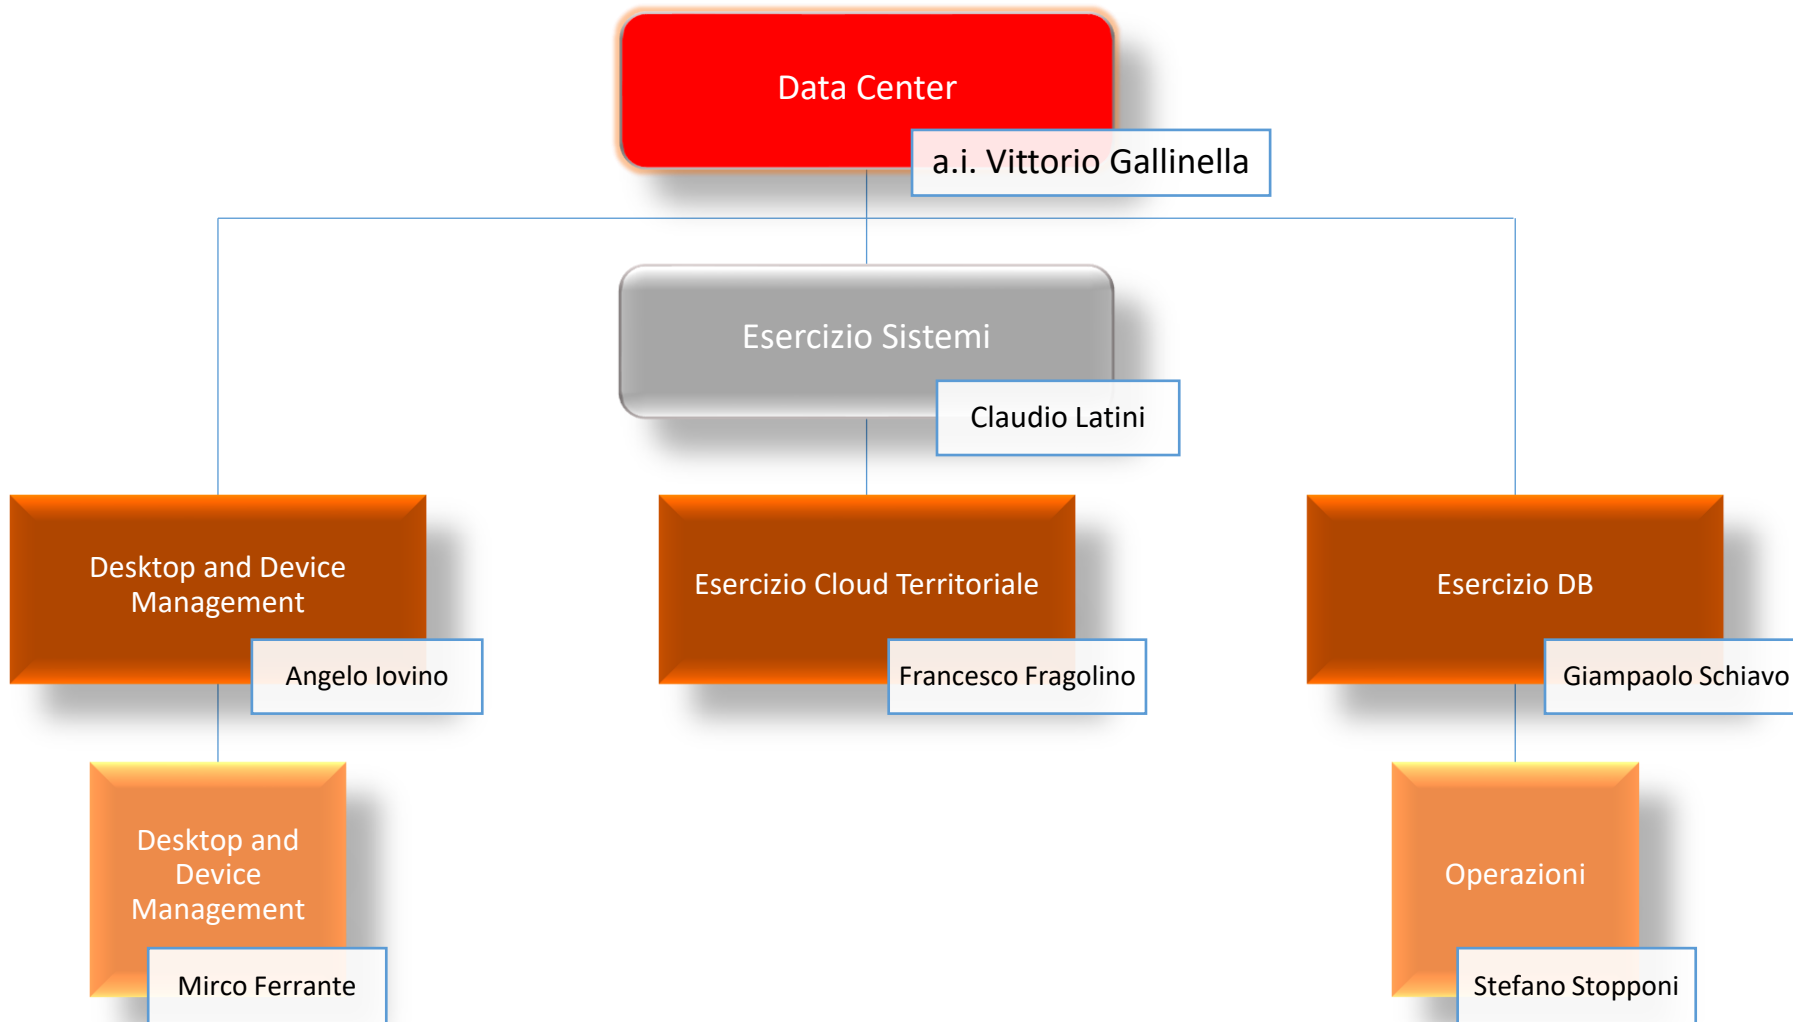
Data Center

a.i. Vittorio Gallinella

Esercizio Sistemi

Claudio Latini

Desktop and Device Management

Angelo Iovino

Esercizio Cloud Territoriale

Francesco Fragolino

Esercizio DB

Giampaolo Schiavo

Desktop and Device Management

Mirco Ferrante

Operazioni

Stefano Stopponi